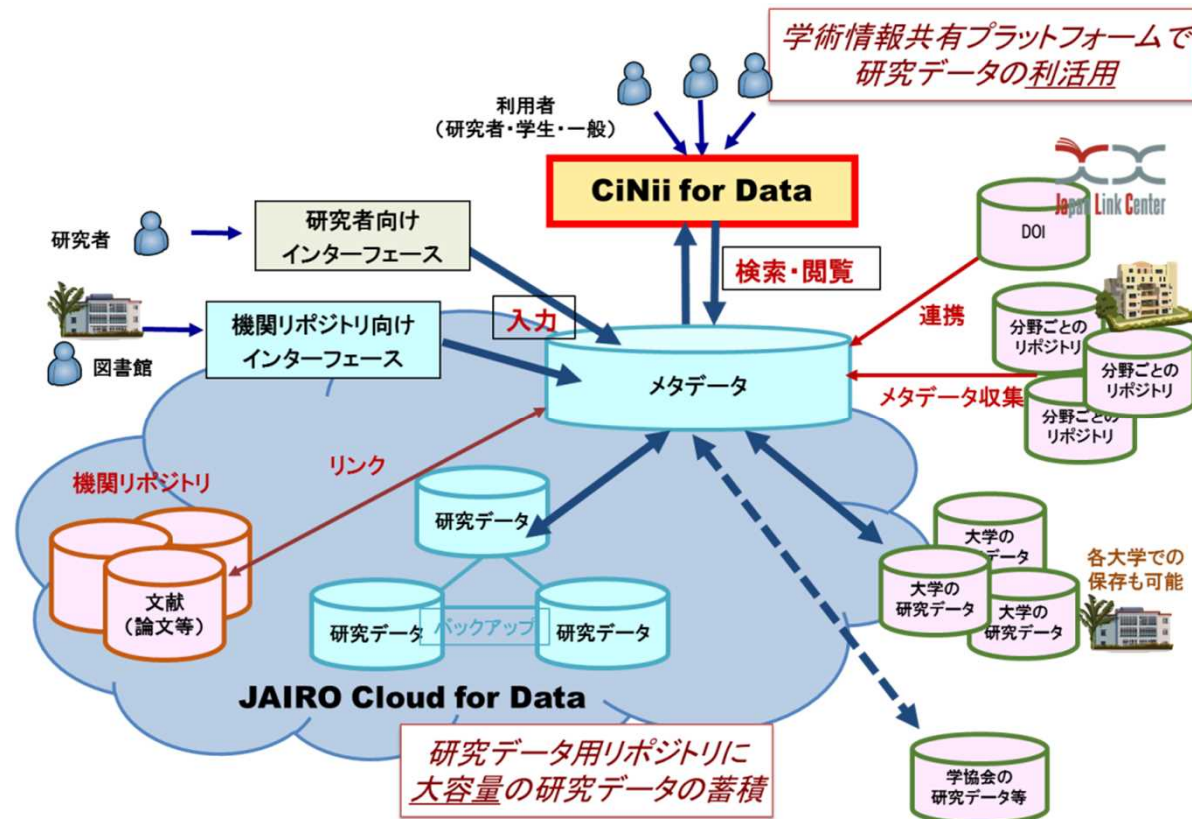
学術情報共有プラットフォームで
研究データの利活用

利用者
（研究者・学生・一般）

CiNii for Data

Japan Link Center

DOI

研究者

研究者向け
インターフェース

検索・閲覧

機関リポジトリ向け
インターフェース

入力

連携

分野ごとの
リポジトリ

分野ごとの
リポジトリ

図書館

メタデータ

メタデータ収集

分野ごとの
リポジトリ

リンク

機関リポジトリ

研究データ

大学の
研究データ

各大学での
保存も可能

大学の
研究データ

大学の
研究データ

文献
（論文等）

研究データ

バックアップ

研究データ

JAIRO Cloud for Data

研究データ用リポジトリに
大容量の研究データの蓄積

学協会の
研究データ等